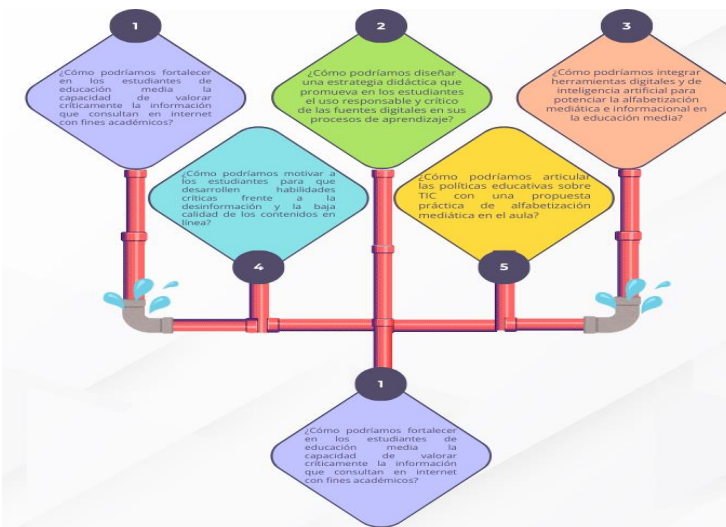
1

¿Cómo podríamos fortalecer en los estudiantes de educación media la capacidad de valorar críticamente la información que consultan en internet con fines académicos?

2

¿Cómo podríamos diseñar una estrategia didáctica que promueva en los estudiantes el uso responsable y crítico de las fuentes digitales en sus procesos de aprendizaje?

3

¿Cómo podríamos integrar herramientas digitales y de inteligencia artificial para potenciar la alfabetización mediática e informacional en la educación media?

¿Cómo podríamos motivar a los estudiantes para que desarrollen habilidades críticas frente a la desinformación y la baja calidad de los contenidos en línea?

4

¿Cómo podríamos articular las políticas educativas sobre TIC con una propuesta práctica de alfabetización mediática en el aula?

5

1

¿Cómo podríamos fortalecer en los estudiantes de educación media la capacidad de valorar críticamente la información que consultan en internet con fines académicos?